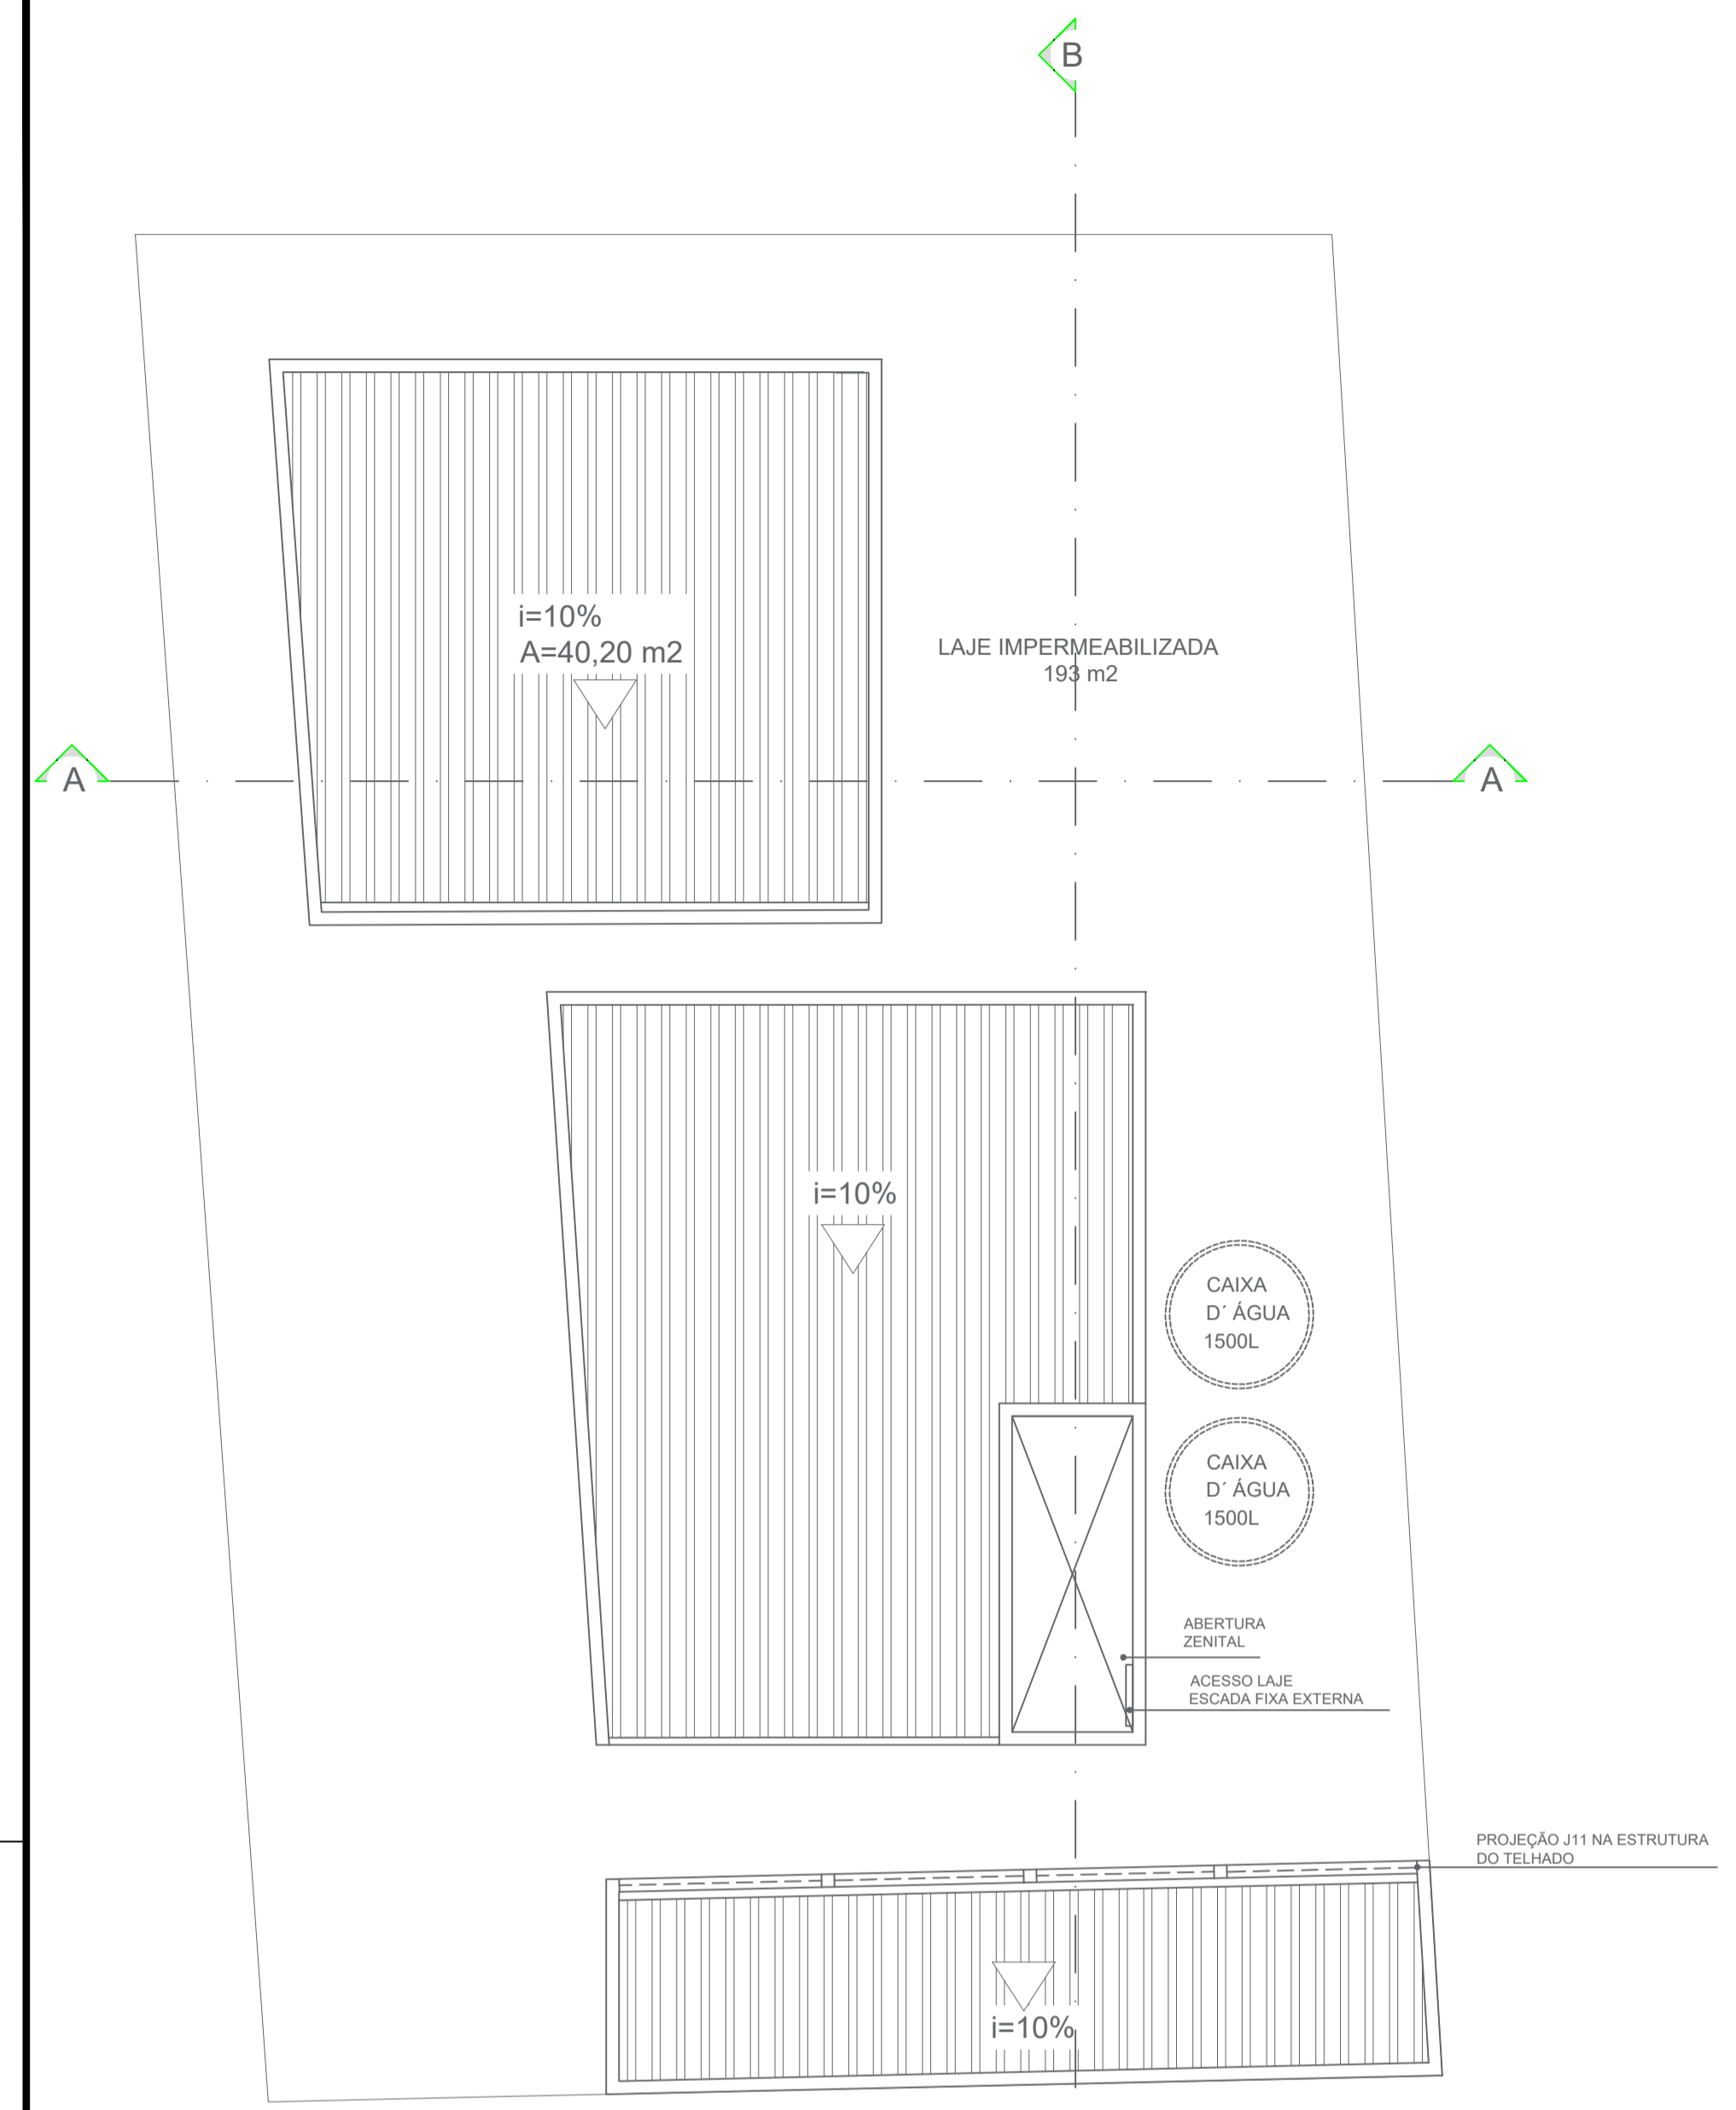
B

i=10%
A=40,20 m2

LAJE IMPERMEABILIZADA
193 m2

A

A

i=10%

CAIXA
D´ ÁGUA
1500L

CAIXA
D´ ÁGUA
1500L

ABERTURA
ZENITAL

ACESSO LAJE
ESCADA FIXA EXTERNA

PROJEÇÃO J11 NA ESTRUTURA
DO TELHADO

i=10%